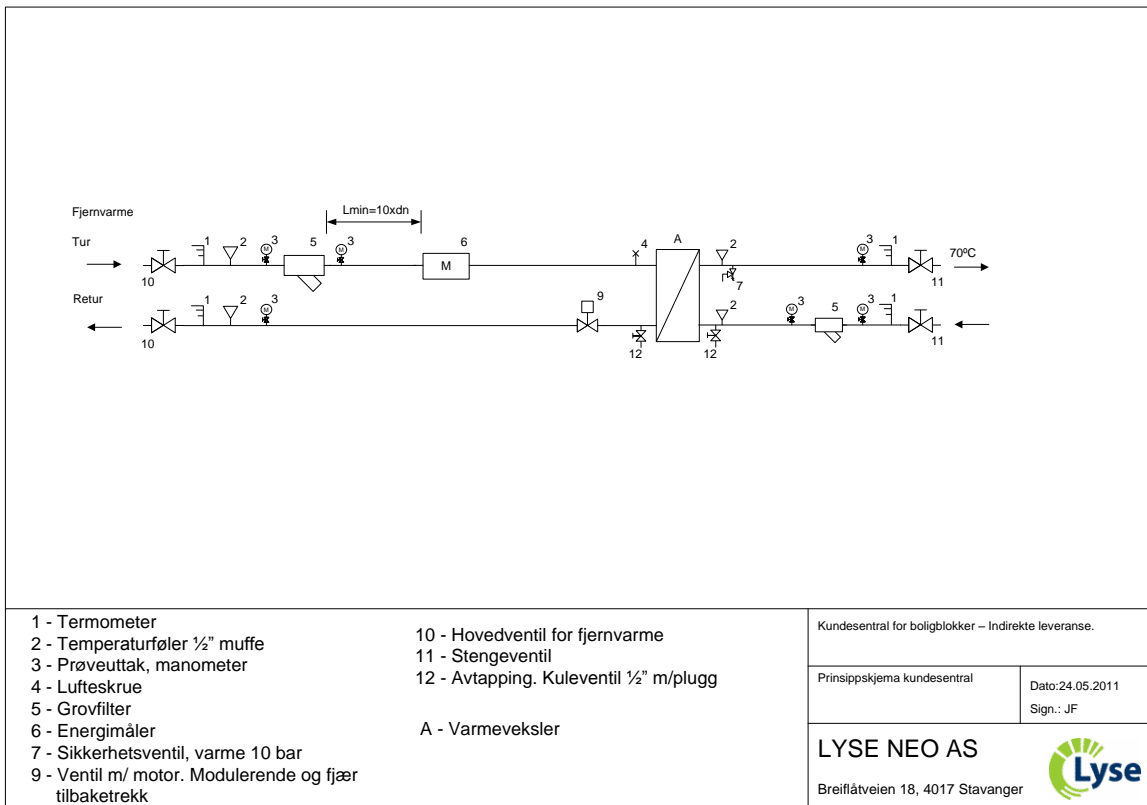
Fjernvarme

Tur

Retur

Lmin=10xdn

1 2 3 5 3 6 4 A 2 3 1 70ºC

10 7 11

1 2 3 9 2 3 5 3 1

10 12 12 11

M

M

M

M

M

M

M

1 - Termometer
2 - Temperaturføler ½" muffe
3 - Prøveuttak, manometer
4 - Lufteskrue
5 - Grovfilter
6 - Energimåler
7 - Sikkerhetsventil, varme 10 bar
9 - Ventil m/ motor. Modulerende og fjær tilbaketrekk

10 - Hovedventil for fjernvarme
11 - Stengeventil
12 - Avtapping. Kuleventil ½" m/plugg

A - Varmeveksler

Kundesentral for boligblokker – Indirekte leveranse.

| Prinsippskjema kundesentral | Dato:24.05.2011<br>Sign.: JF |
|---|---|

LYSE NEO AS

Breiflåtveien 18, 4017 Stavanger

Lyse